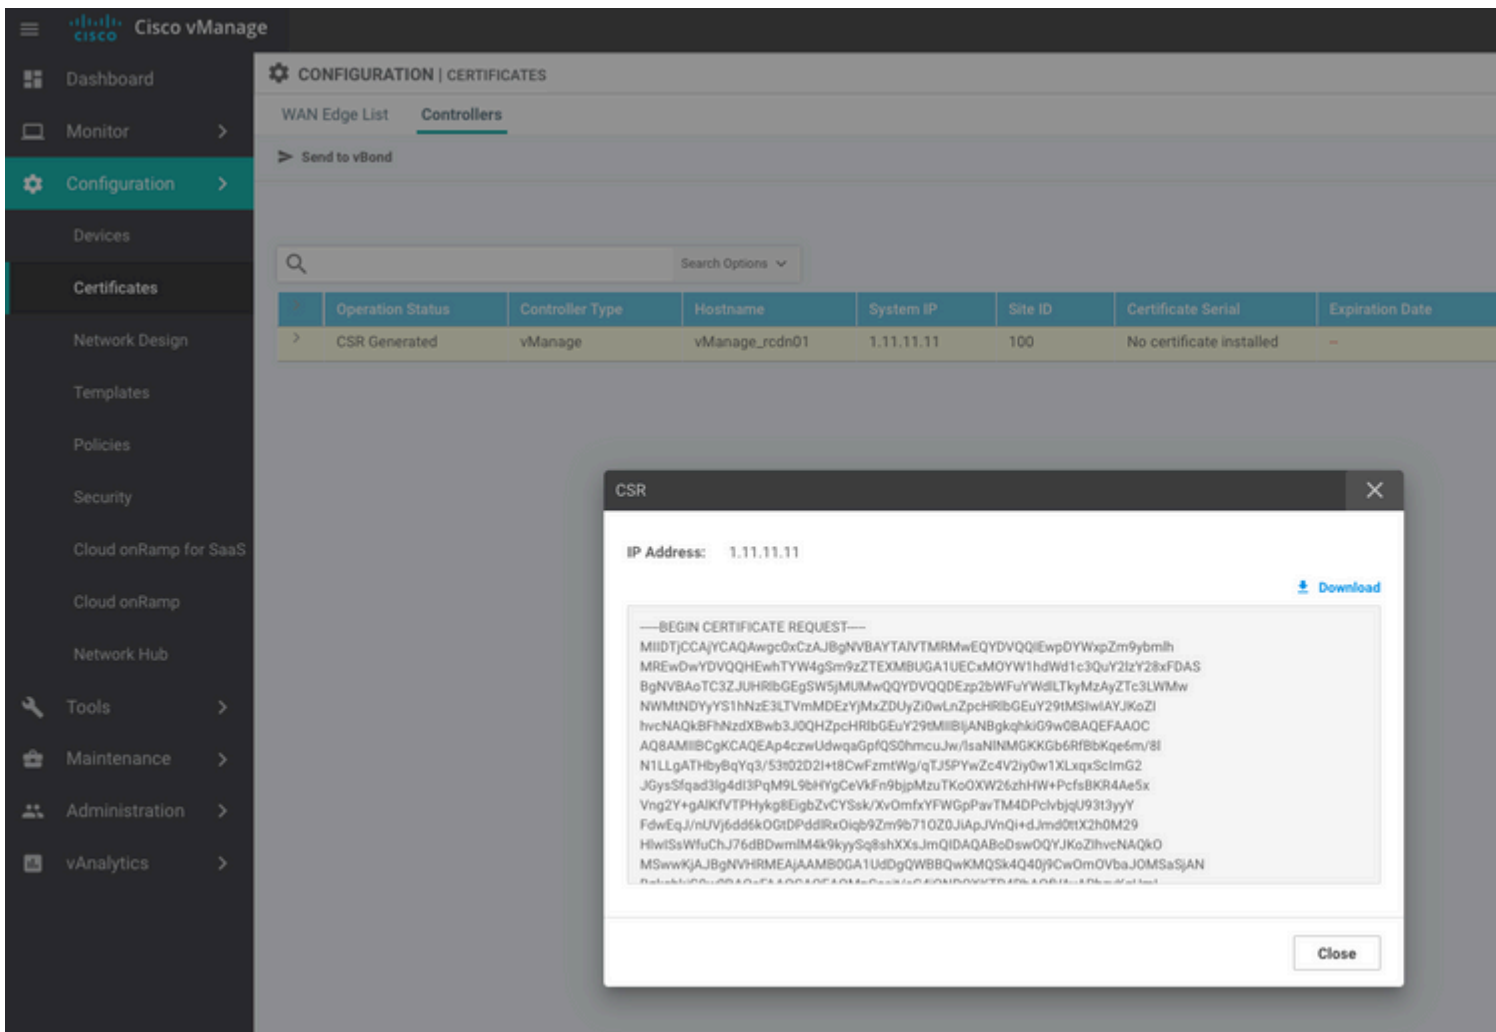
cisco Cisco vManage

Dashboard
Monitor
Configuration
Devices
Certificates
Network Design
Templates
Policies
Security
Cloud onRamp for SaaS
Cloud onRamp
Network Hub
Tools
Maintenance
Administration
vAnalytics

CONFIGURATION | CERTIFICATES

WAN Edge List
Controllers

Send to vBond

Search Options

| | Operation Status | Controller Type | Hostname | System IP | Site ID | Certificate Serial | Expiration Date |
|---|---|---|---|---|---|---|---|
| > | CSR Generated | vManage | vManage_rcdn01 | 1.11.11.11 | 100 | No certificate installed | -- |

CSR

IP Address: 1.11.11.11

Download

-----BEGIN CERTIFICATE REQUEST-----
MIIDTjCCAjYCAQAwgc0xCzAJBgNVBAYTAlVTMRMwEQYDVQQIEwpDYWxpZm9ybmlh
MREwDwYDVQQHEwhTYW4gSm9zZTEXMBUGA1UECxMOYW1hdWd1c3QuY2lzY28xFDAS
BgNVBAoTC3ZJUHRlbGEgSW5jMUMwQQYDVQQDEzp2bWFuYWdlLTkyMzAyZTc3LWMw
NWMtNDYyYS1hNzE3LTVmMDEzYjMxZDUyZi0wLnZpcHRlbGEuY29tMSIwIAYJKoZI
hvcNAQkBFhNzdXBwb3J0QHZpcHRlbGEuY29tMIIBIjANBgkqhkiG9w0BAQEFAAOC
AQ8AMIIBCgKCAQEAp4czwUdwqaGpfQS0hmcuJw/lsaNlNMGKKGb6RfBbKqe6m/8l
N1LLgATHbyBqYq3/53t02D2l+t8CwFzmtWg/qTJ5PYwZc4V2iyOw1XLxqxSclmG2
JGysSfqad3lg4dI3PqM9L9bHYgCeVkFn9bjpMzuTKoOXW26zhHW+PcfsBKR4Ae5x
Vng2Y+gAlKfVTPHykg8EigbZvCYSsk/XvOmfxYFWGpPavTM4DPclvbjqU93t3yyY
FdwEqJ/nUVj6dd6kOGtDPddlRxOiqb9Zm9b71OZ0JiApJVnQi+dJmd0ttX2h0M29
HlwlSsWfuChJ76dBDwmlM4k9kyySq8shXXsJmQIDAQABoDswOQYJKoZIhvcNAQkO
MSwwKjAJBgNVHRMEAjAAMB0GA1UdDgQWBBQwKMQSk4Q40j9CwOmOVbaJOMSaSjAN
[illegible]

Close